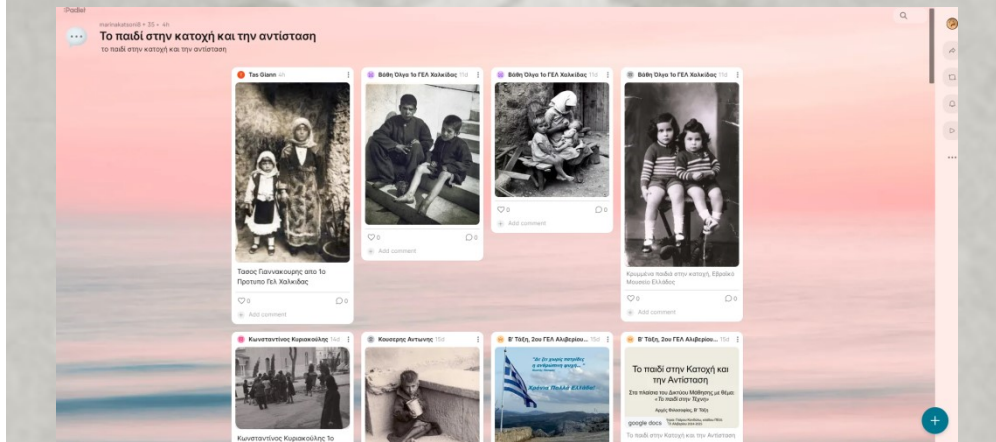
Padlet

marinakatsini8 • 35 • 4h

Το παιδί στην κατοχή και την αντίσταση

το παιδί στην κατοχή και την αντίσταση

Tas Giann 4h

Τασος Γιαννακουρης απο 1ο Προτυπο Γελ Χαλκιδας

0 0

Add comment

Βάθη Όλγα 1ο ΓΕΛ Χαλκίδας 11d

0 0

Add comment

Βάθη Όλγα 1ο ΓΕΛ Χαλκίδας 11d

0 0

Add comment

Βάθη Όλγα 1ο ΓΕΛ Χαλκίδας 11d

Κρυμμένα παιδιά στην κατοχή, Εβραϊκό Μουσείο Ελλάδος

0 0

Add comment

Κωνσταντίνος Κυριακούλης 14d

Κωνσταντίνος Κυριακούλης 1ο

Κουσερης Αντωνης 15d

Β' Τάξη, 2ου ΓΕΛ Αλιβερίου... 15d

Χρόνια Πολλά Ελλάδα!

Β' Τάξη, 2ου ΓΕΛ Αλιβερίου... 15d

Το παιδί στην Κατοχή και την Αντίσταση

Στα πλαίσια του Δικτύου Μάθησης με θέμα «Το παιδί στην Τέχνη»

google docs

Το παιδί στην Κατοχή και την Αντίσταση

+